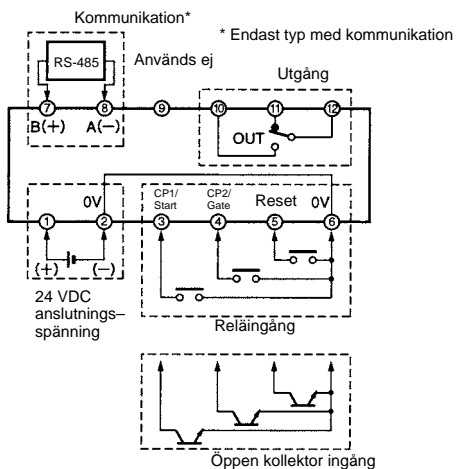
Kommunikation*

* Endast typ med kommunikation

RS-485

Används ej

Utgång

7 8 9 10 11 12

B(+) A(−)

OUT

0V

CP1/ Start

CP2/ Gate

Reset

0V

1 2 3 4 5 6

(+) (−)

24 VDC anslutningsspänning

Reläingång

Öppen kollektor ingång